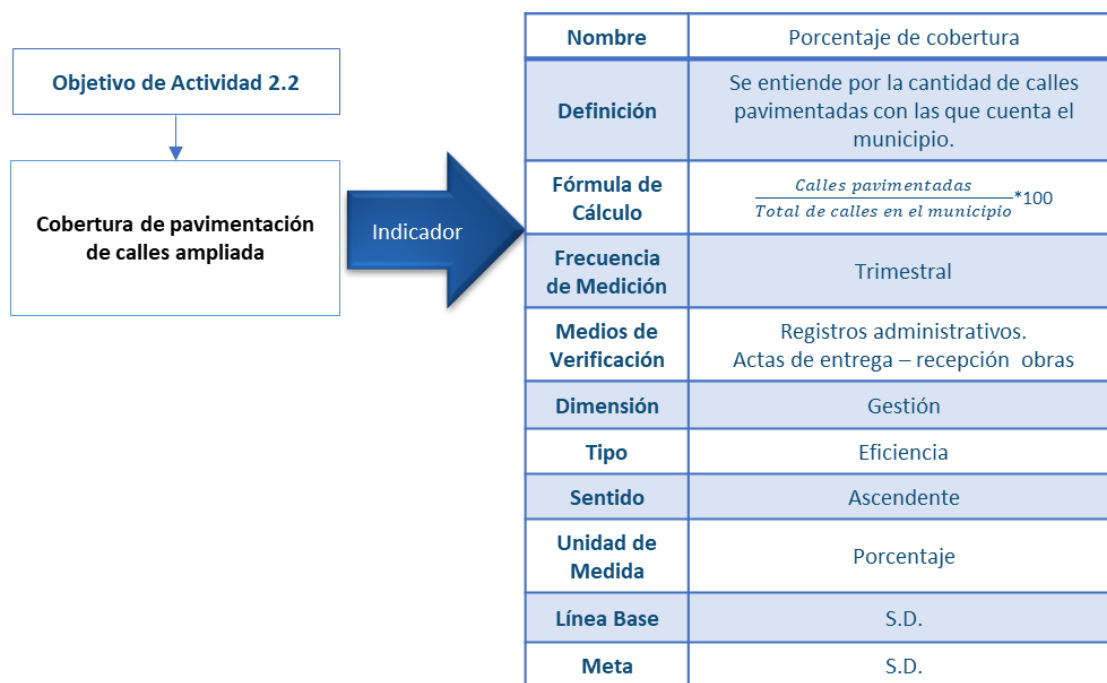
Objetivo de Actividad 2.2

Cobertura de pavimentación de calles ampliada

Indicador

| Nombre | Porcentaje de cobertura |
|---|---|
| Definición | Se entiende por la cantidad de calles pavimentadas con las que cuenta el municipio. |
| Fórmula de Cálculo | $\frac{Calles\ pavimentadas}{Total\ de\ calles\ en\ el\ municipio}$*100 |
| Frecuencia de Medición | Trimestral |
| Medios de Verificación | Registros administrativos. Actas de entrega – recepción obras |
| Dimensión | Gestión |
| Tipo | Eficiencia |
| Sentido | Ascendente |
| Unidad de Medida | Porcentaje |
| Línea Base | S.D. |
| Meta | S.D. |